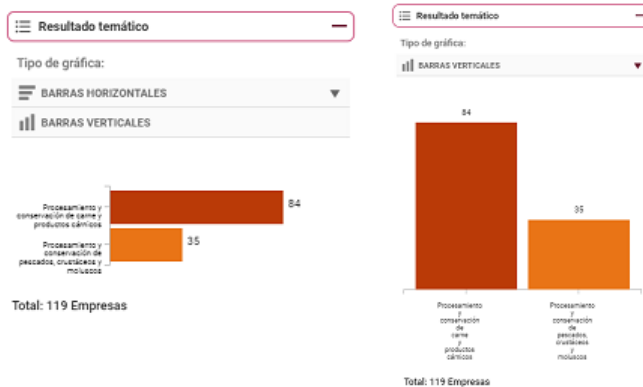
Resultado temático

Tipo de gráfica:

BARRAS HORIZONTALES

BARRAS VERTICALES

Procesamiento y conservación de carne y productos cárnicos

84

Procesamiento y conservación de pescados, crustáceos y moluscos

35

Total: 119 Empresas

Resultado temático

Tipo de gráfica:

BARRAS VERTICALES

84

35

Procesamiento y conservación de carne y productos cárnicos

Procesamiento y conservación de pescados, crustáceos y moluscos

Total: 119 Empresas